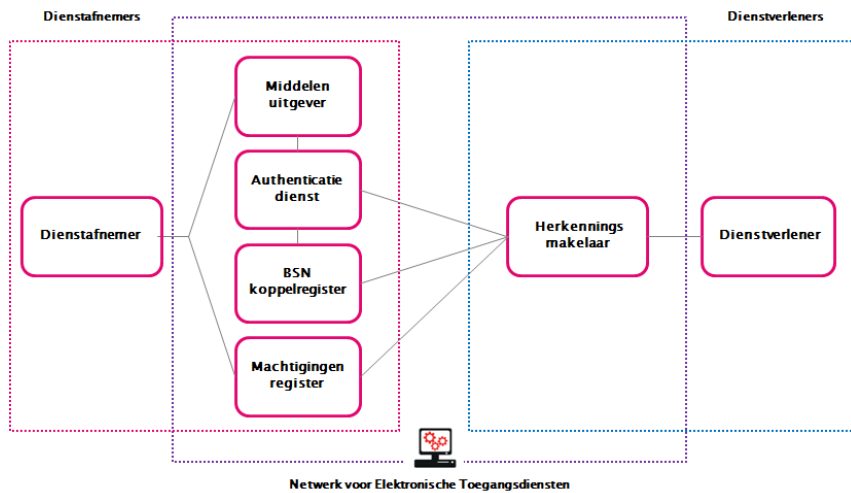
Dienstafnemers

Dienstverleners

Middelen uitgever

Authenticatie dienst

Dienstafnemer

Herkennings makelaar

Dienstverlener

BSN koppelregister

Machtigingen register

Netwerk voor Elektronische Toegangsdiensten